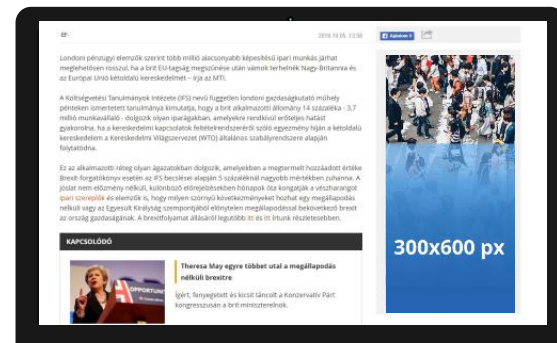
er

2018.10.05. 13:50

Ajánlom 0

Londoni pénzügyi elemzők szerint több millió alacsonyabb képesítésű ipari munkás járhat meglehetősen rosszul, ha a brit EU-tagság megszűnése után vámok terhelnék Nagy-Britannia és az Európai Unió kétoldalú kereskedelmét – írja az MTI.

A Költségvetési Tanulmányok Intézete (IFS) nevű független londoni gazdaságkutató műhely pénteken ismertetett tanulmánya kimutatja, hogy a brit alkalmazotti állomány 14 százaléka - 3,7 millió munkavállaló - dolgozik olyan iparágakban, amelyekre rendkívül érdeles hatást gyakorolna, ha a kereskedelmi kapcsolatok feltételrendszeréről szóló egyezmény híján a kétoldalú kereskedelem a Kereskedelmi Világszervezet (WTO) általános szabályrendszere alapján folytatódna.

Ez az alkalmazotti réteg olyan ágazatokban dolgozik, amelyekben a megtermelt hozzáadott érték Brexit-forgatókönyv esetén az IFS becslései alapján 5 százaléknál nagyobb mértékben zuhanna. A jóslat nem előzmény nélküli, különböző előrejelzésekben hónapok óta kongatják a vészharangot ipari szereplők és elemzők is, hogy milyen szörnyű következményeket hozhat egy megállapodás nélküli vagy az Egyesült Királyság szempontjából előnytelen megállapodással lezárt brexit az ország gazdaságának. A brexitfolyamat állásáról legutóbb itt és itt írtunk részletesebben.

KAPCSOLÓDÓ

Theresa May egyre többet utal a megállapodás nélküli brexitre

Ígért, fenyegetett és kicsit táncolt a Konzervatív Párt kongresszusán a brit miniszterelnök.

300x600 px